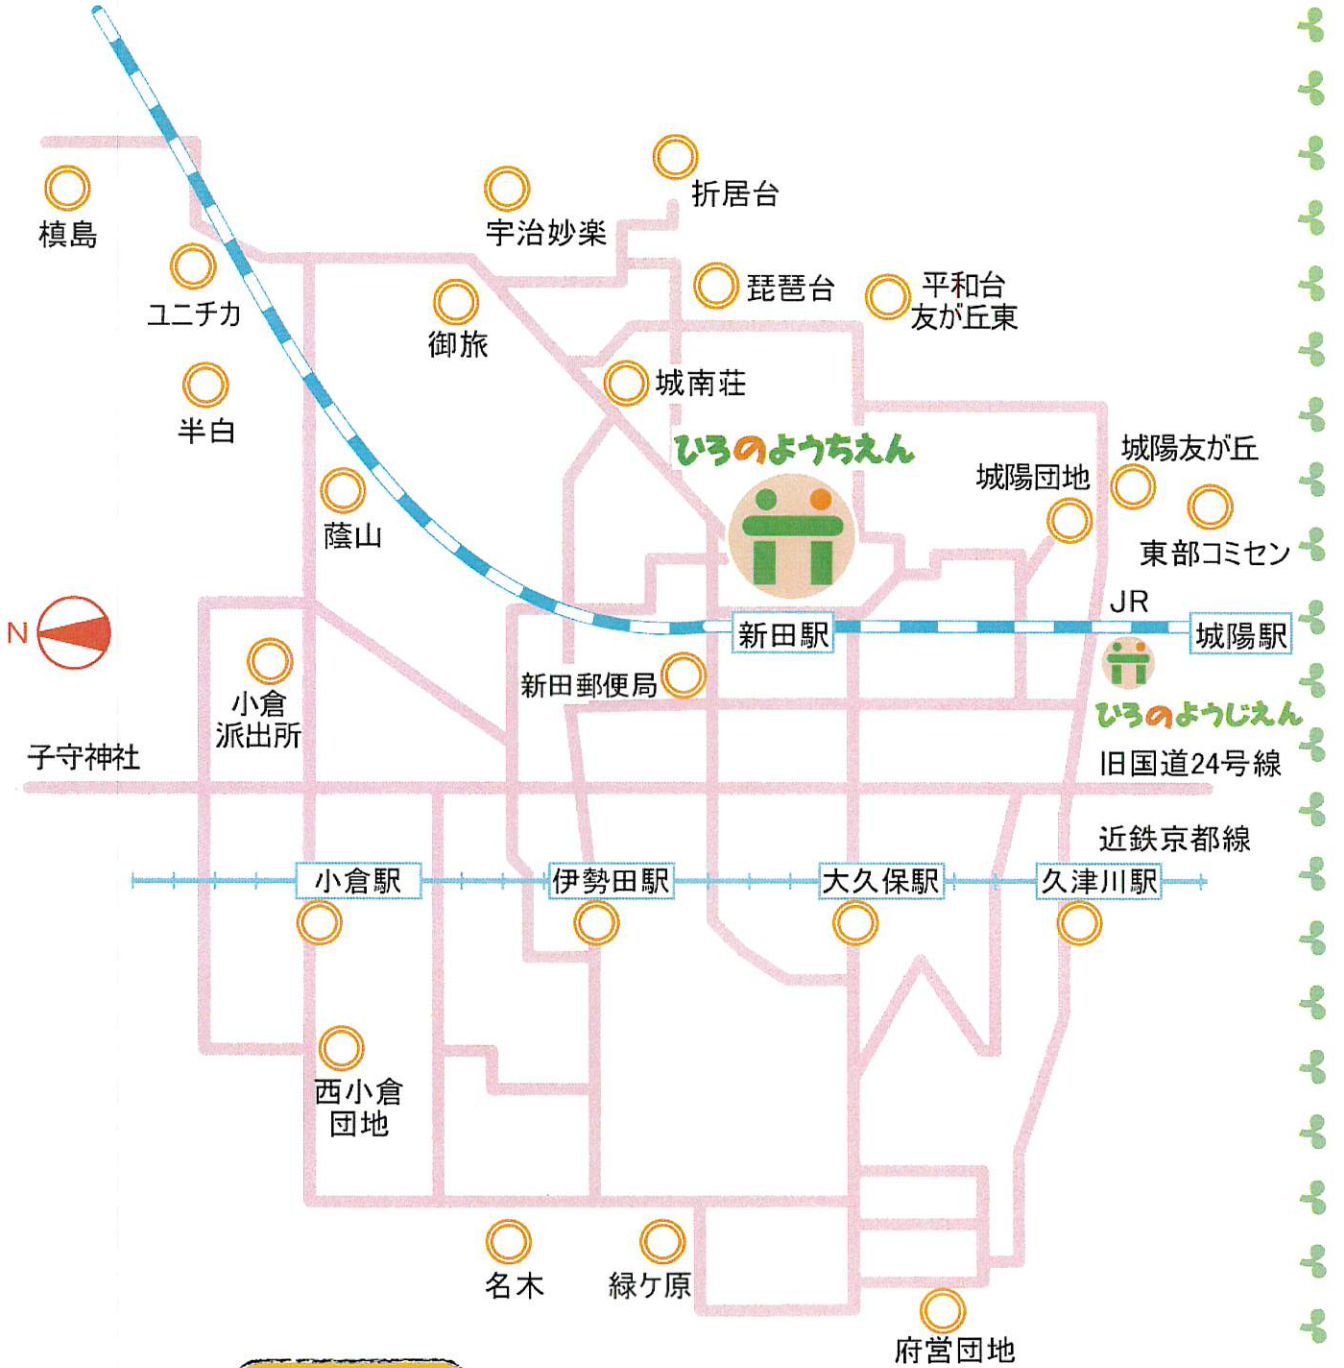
槙島
ユニチカ
半白
宇治妙楽
折居台
御旅
琵琶台
平和台
友が丘東
城南荘
ひろのようちえん
城陽友が丘
城陽団地
東部コミセン
蔭山
N
JR
新田駅
城陽駅
新田郵便局
ひろのようじえん
小倉
派出所
子守神社
旧国道24号線
近鉄京都線
小倉駅
伊勢田駅
大久保駅
久津川駅
西小倉
団地
名木
緑ケ原
府営団地